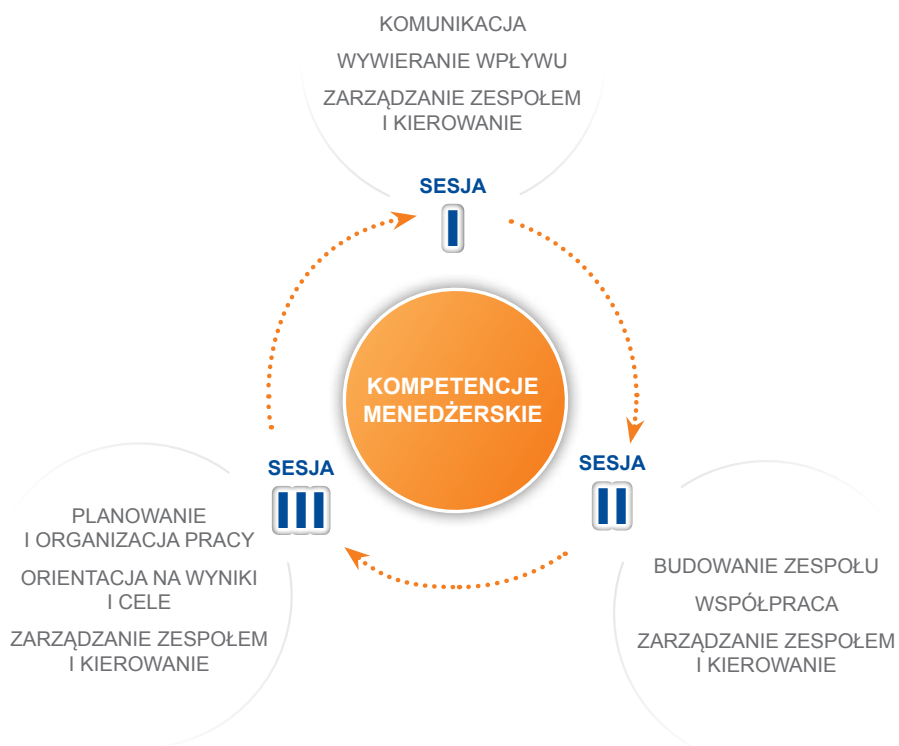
KOMUNIKACJA

WYWIERANIE WPŁYWU

ZARZĄDZANIE ZESPOŁEM I KIEROWANIE

SESJA

I

KOMPETENCJE MENEDŻERSKIE

SESJA

III

PLANOWANIE I ORGANIZACJA PRACY

ORIENTACJA NA WYNIKI I CELE

ZARZĄDZANIE ZESPOŁEM I KIEROWANIE

SESJA

II

BUDOWANIE ZESPOŁU

WSPÓŁPRACA

ZARZĄDZANIE ZESPOŁEM I KIEROWANIE